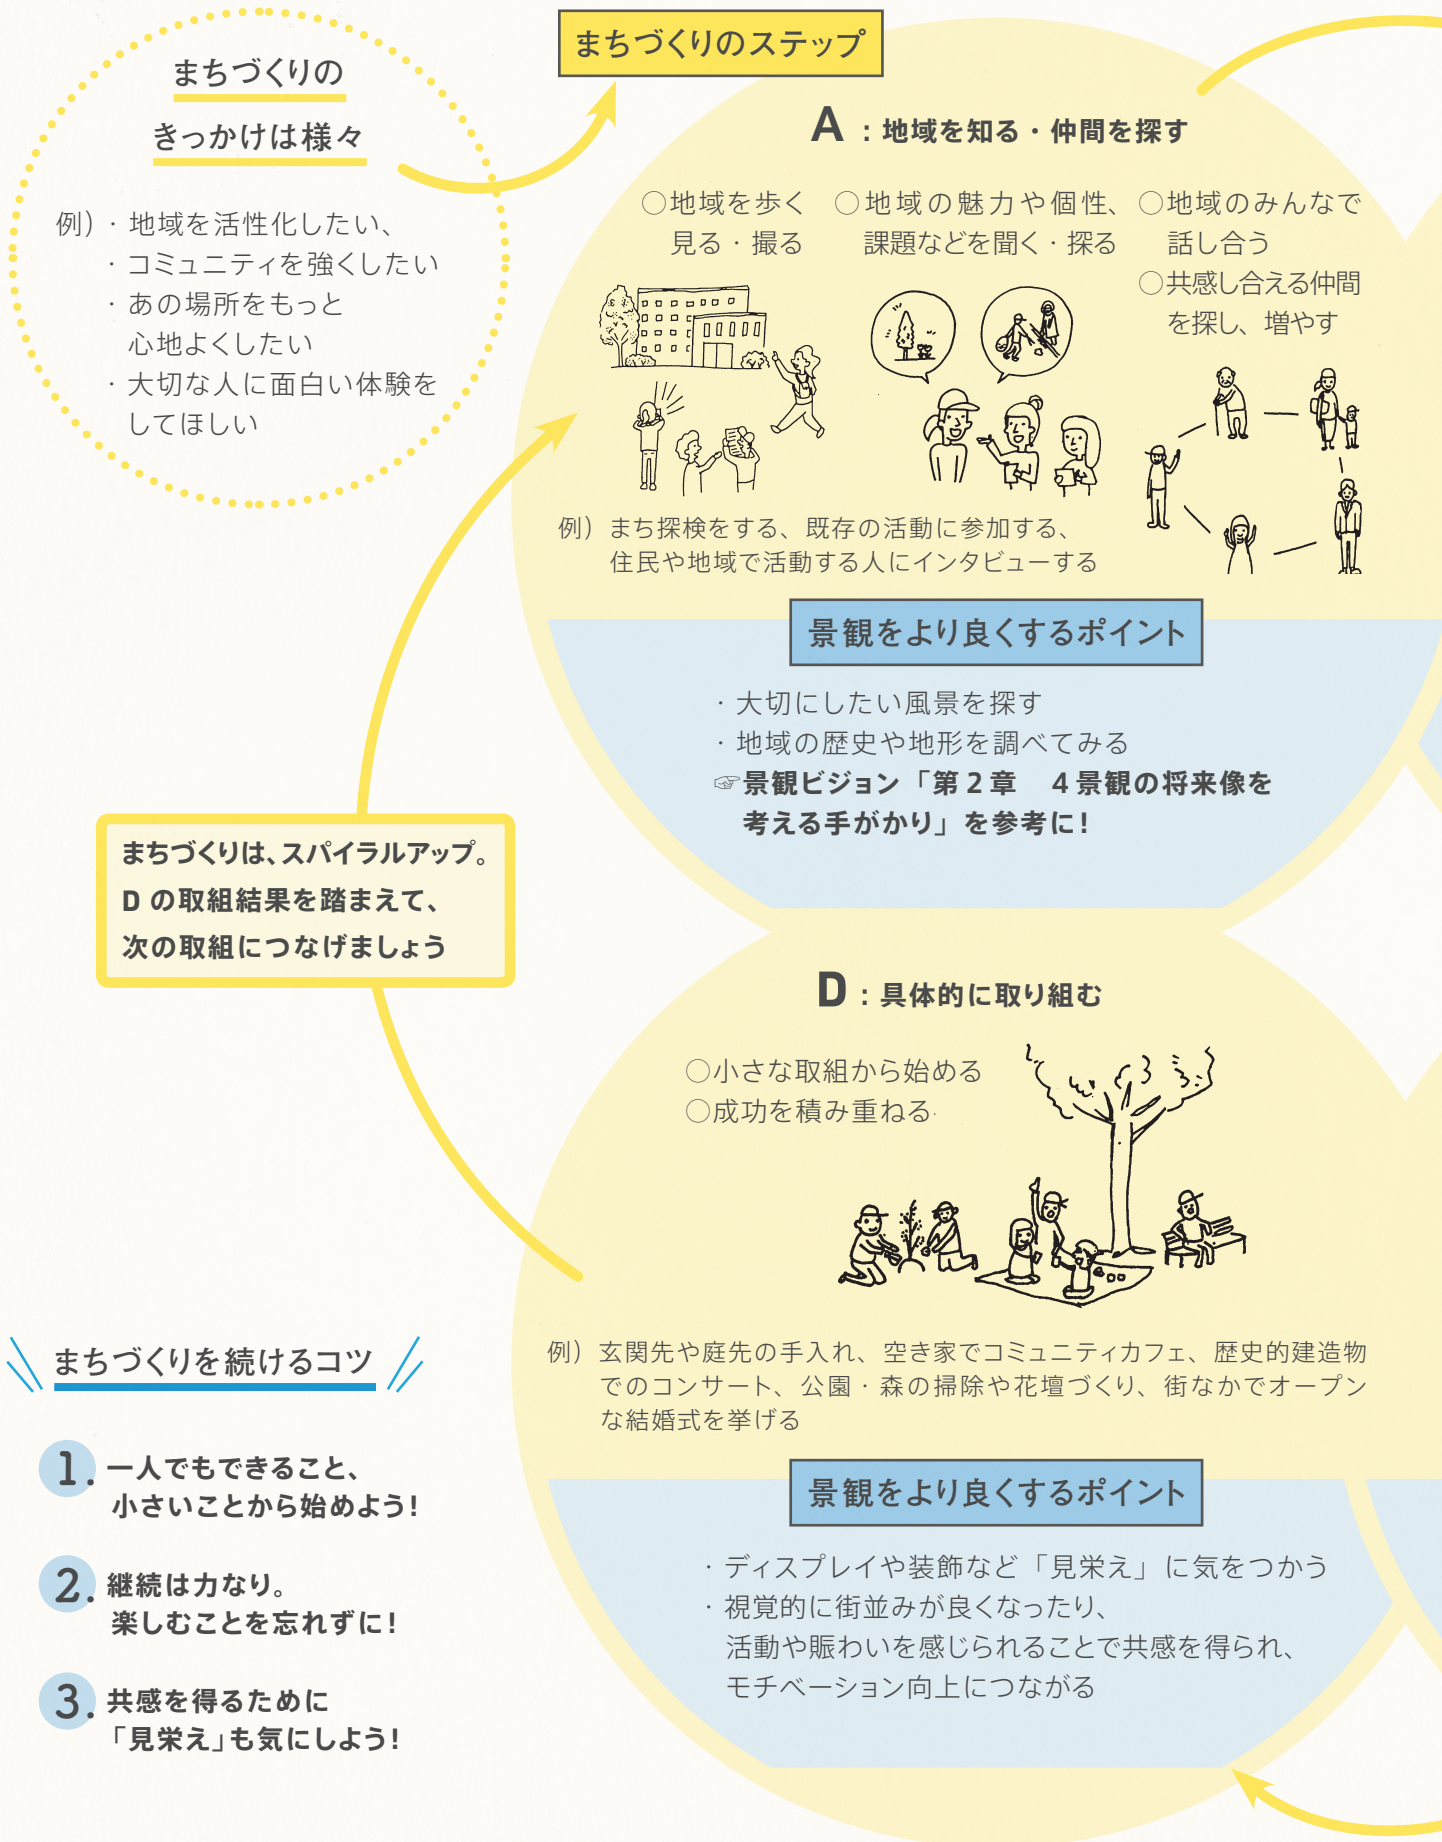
まちづくりの
きっかけは様々

例）・地域を活性化したい、
・コミュニティを強くしたい
・あの場所をもっと心地よくしたい
・大切な人に面白い体験をしてほしい

まちづくりのステップ

A：地域を知る・仲間を探す

○地域を歩く
見る・撮る

○地域の魅力や個性、
課題などを聞く・探る

○地域のみんなで
話し合う
○共感し合える仲間
を探し、増やす

例）まち探検をする、既存の活動に参加する、
住民や地域で活動する人にインタビューする

景観をより良くするポイント

・大切にしたい風景を探す
・地域の歴史や地形を調べてみる
☞景観ビジョン「第２章　４景観の将来像を考える手がかり」を参考に！

まちづくりは、スパイラルアップ。
D の取組結果を踏まえて、
次の取組につなげましょう

D：具体的に取り組む

○小さな取組から始める
○成功を積み重ねる

例）玄関先や庭先の手入れ、空き家でコミュニティカフェ、歴史的建造物でのコンサート、公園・森の掃除や花壇づくり、街なかでオープンな結婚式を挙げる

景観をより良くするポイント

・ディスプレイや装飾など「見栄え」に気をつかう
・視覚的に街並みが良くなったり、
活動や賑わいを感じられることで共感を得られ、
モチベーション向上につながる

まちづくりを続けるコツ

1. 一人でもできること、
小さいことから始めよう！

2. 継続は力なり。
楽しむことを忘れずに！

3. 共感を得るために
「見栄え」も気にしよう！